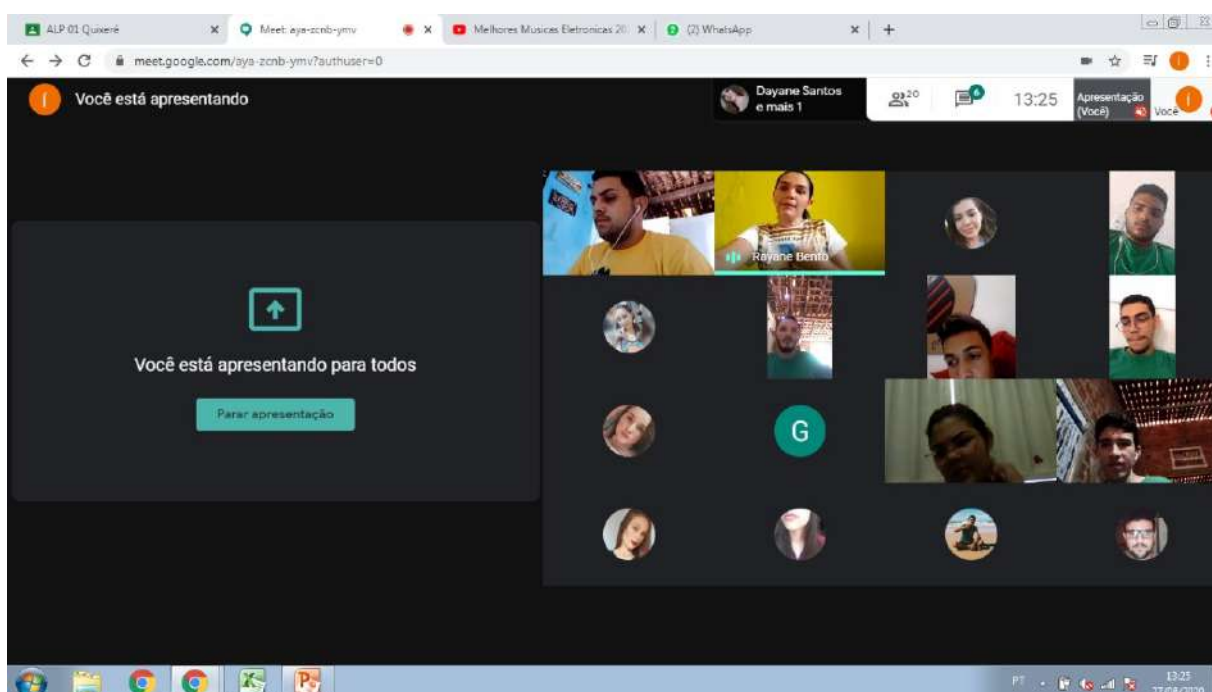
ALP 01 Quixeré
Meet: aya-zcnb-ymv
Melhores Musicas Eletronicas 20
(2) WhatsApp
+
meet.google.com/aya-zcnb-ymv?authuser=0

Você está apresentando
Dayane Santos e mais 1
20
6
13:25
Apresentação (Você)
Você

Você está apresentando para todos
Parar apresentação

Rayane Bento
G

PT
13:25
27/08/2020